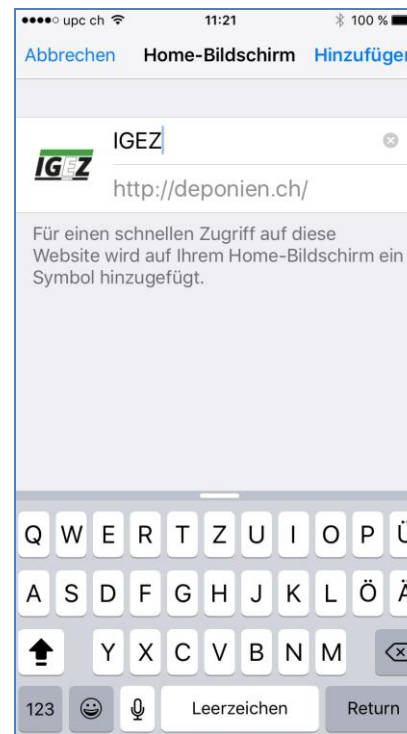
●●●●○ upc ch 11:21 100 %

Abbrechen Home-Bildschirm Hinzufügen

IGEZ

IGEZ

http://deponien.ch/

Für einen schnellen Zugriff auf diese Website wird auf Ihrem Home-Bildschirm ein Symbol hinzugefügt.

Q W E R T Z U I O P Ü

A S D F G H J K L Ö Ä

Y X C V B N M

123 Leerzeichen Return